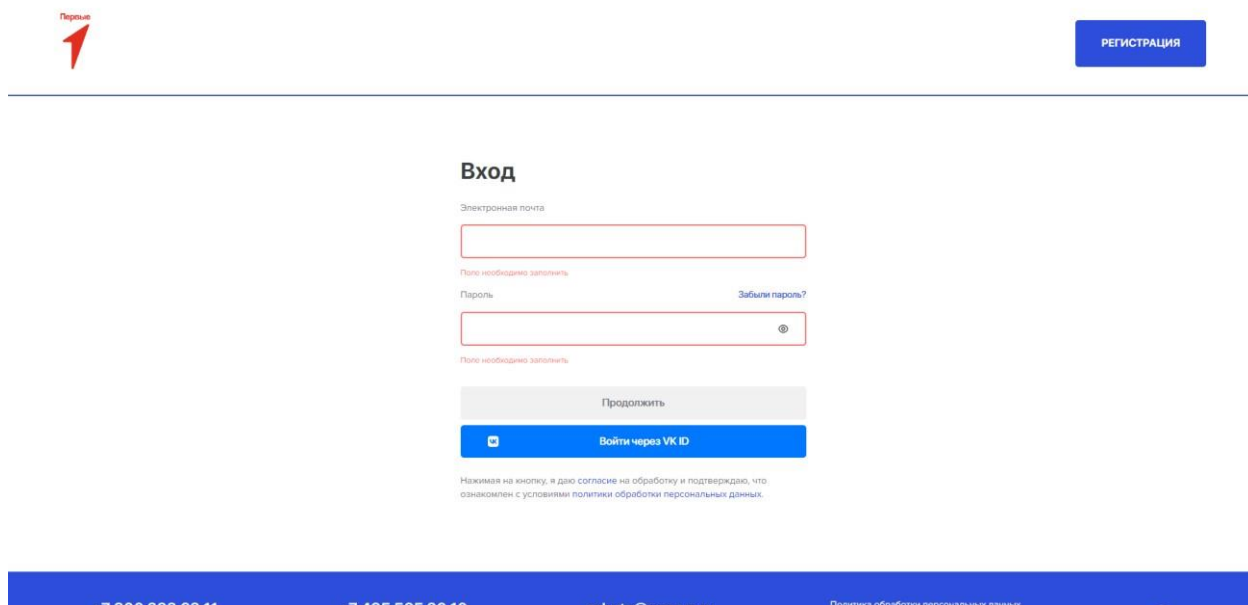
Первые

РЕГИСТРАЦИЯ

Вход

Электронная почта

Поле необходимо заполнить

Пароль

Забыли пароль?

Поле необходимо заполнить

Продолжить

Войти через VK ID

Нажимая на кнопку, я даю согласие на обработку и подтверждаю, что ознакомлен с условиями политики обработки персональных данных.

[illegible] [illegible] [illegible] Политика обработки персональных данных